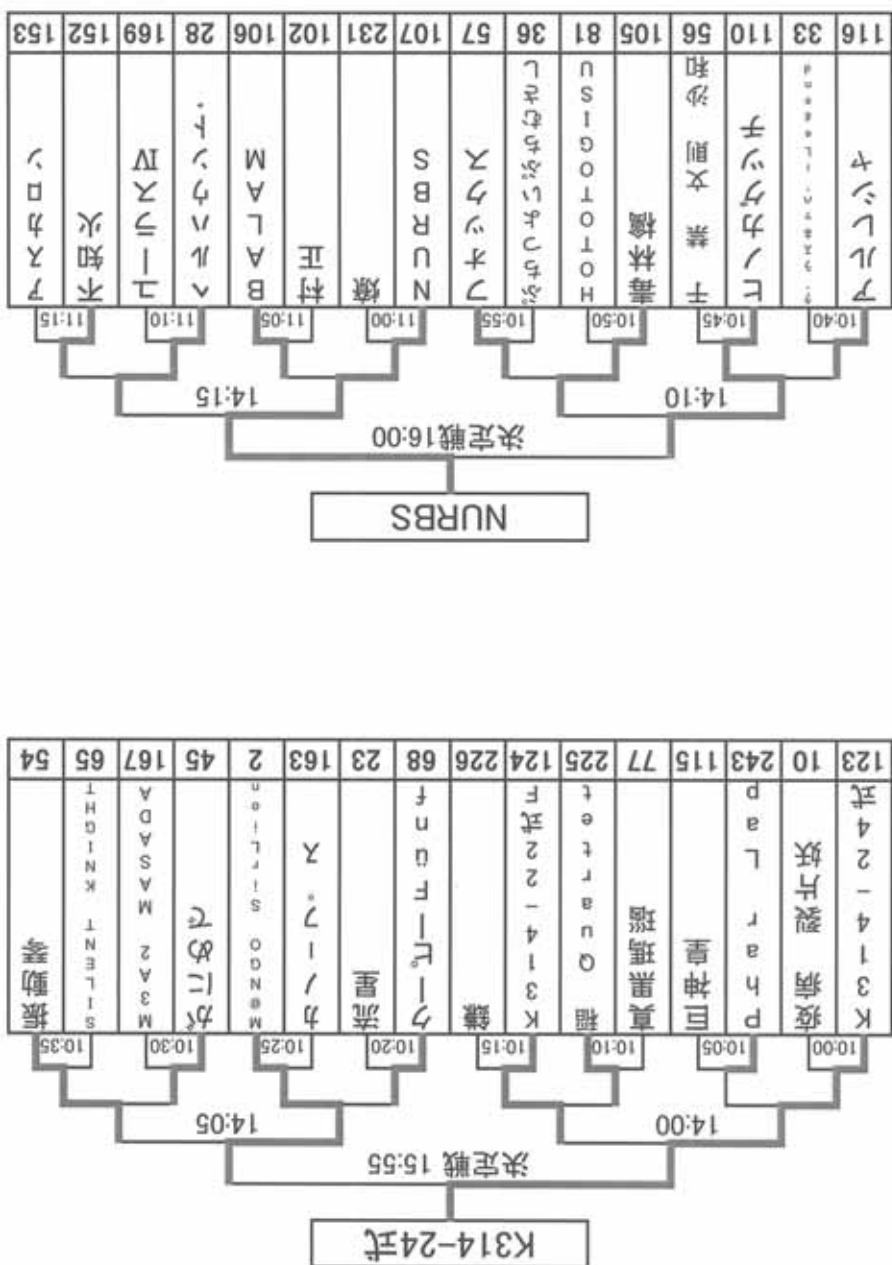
K314-24式

決定戦 15:55

14:00

14:05

10:00
10:05
10:10
10:15
10:20
10:25
10:30
10:35

| 123 | 10 | 243 | 115 | 77 | 225 | 124 | 226 | 68 | 23 | 163 | 2 | 45 | 167 | 65 | 54 |
|---|---|---|---|---|---|---|---|---|---|---|---|---|---|---|---|
| K314-24式 | 破砕片坂 | Pharlap | 巨神皇 | 真黒瑪瑙 | 個Quartet | K314-22式F | 鎌 | ターピFunf | 流星 | カノープス | MeNoSofi!on | ががめぐ | M3MASADA | SILENTKNIGHT | 振動拳 |

NURBS

決定戦16:00

14:10

14:15

10:40
10:45
10:50
10:55
11:00
11:05
11:10
11:15

| 116 | 33 | 110 | 56 | 105 | 81 | 36 | 57 | 107 | 231 | 102 | 106 | 28 | 169 | 152 | 153 |
|---|---|---|---|---|---|---|---|---|---|---|---|---|---|---|---|
| アルベイト | ? | エノサダンチ | 千 紫 文 則 紗 和 | 毒林檎 | HOTOGOISU | ぶんぶんぴちちゃうどじ | ノキッワズ | NURBS | 蛾 | 杜正 | BALAM | ヘルヴァンゲイ・ | ユーラスIV | 不知火 | アスカロン |